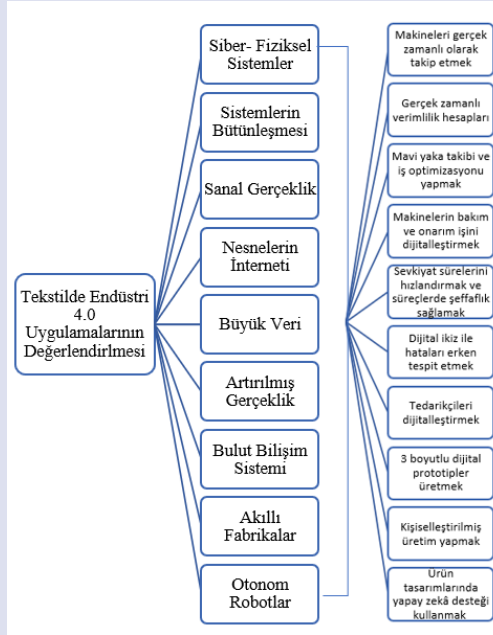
Tekstilde Endüstri 4.0 Uygulamalarının Değerlendirlmesi

Siber- Fiziksel Sistemler

Sistemlerin Bütünleşmesi

Sanal Gerçeklik

Nesnelerin İnterneti

Büyük Veri

Artırılmış Gerçeklik

Bulut Bilişim Sistemi

Akıllı Fabrikalar

Otonom Robotlar

Makineleri gerçek zamanlı olarak takip etmek

Gerçek zamanlı verimlilik hesapları

Mavi yaka takibi ve iş optimizasyonu yapmak

Makinelerin bakım ve onarım işini dijitalleştirmek

Sevkiyat sürelerini hızlandırmak ve süreçlerde şeffaflık sağlamak

Dijital ikiz ile hataları erken tespit etmek

Tedarikçileri dijitalleştirmek

3 boyutlu dijital prototipler üretmek

Kişiselleştirilmiş üretim yapmak

Ürün tasarımlarında yapay zekâ desteği kullanmak